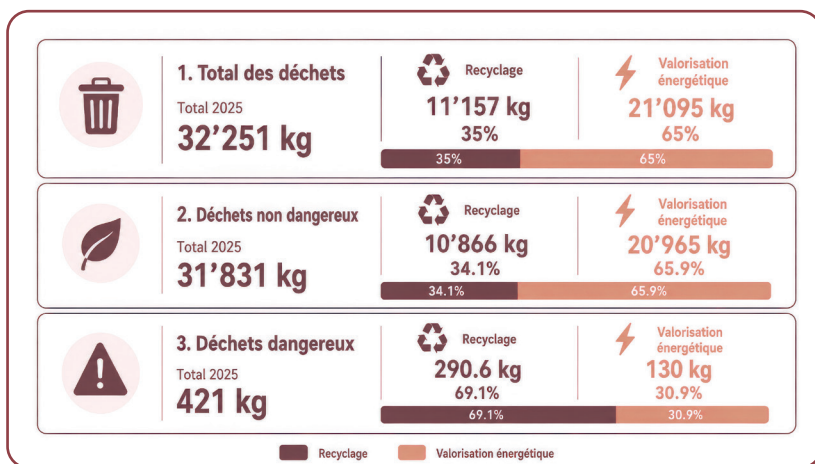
1. Total des déchets
Total 2025
32’251 kg

Recyclage
11’157 kg
35%

Valorisation énergétique
21’095 kg
65%

35% 65%

2. Déchets non dangereux
Total 2025
31’831 kg

Recyclage
10’866 kg
34.1%

Valorisation énergétique
20’965 kg
65.9%

34.1% 65.9%

3. Déchets dangereux
Total 2025
421 kg

Recyclage
290.6 kg
69.1%

Valorisation énergétique
130 kg
30.9%

69.1% 30.9%

Recyclage Valorisation énergétique